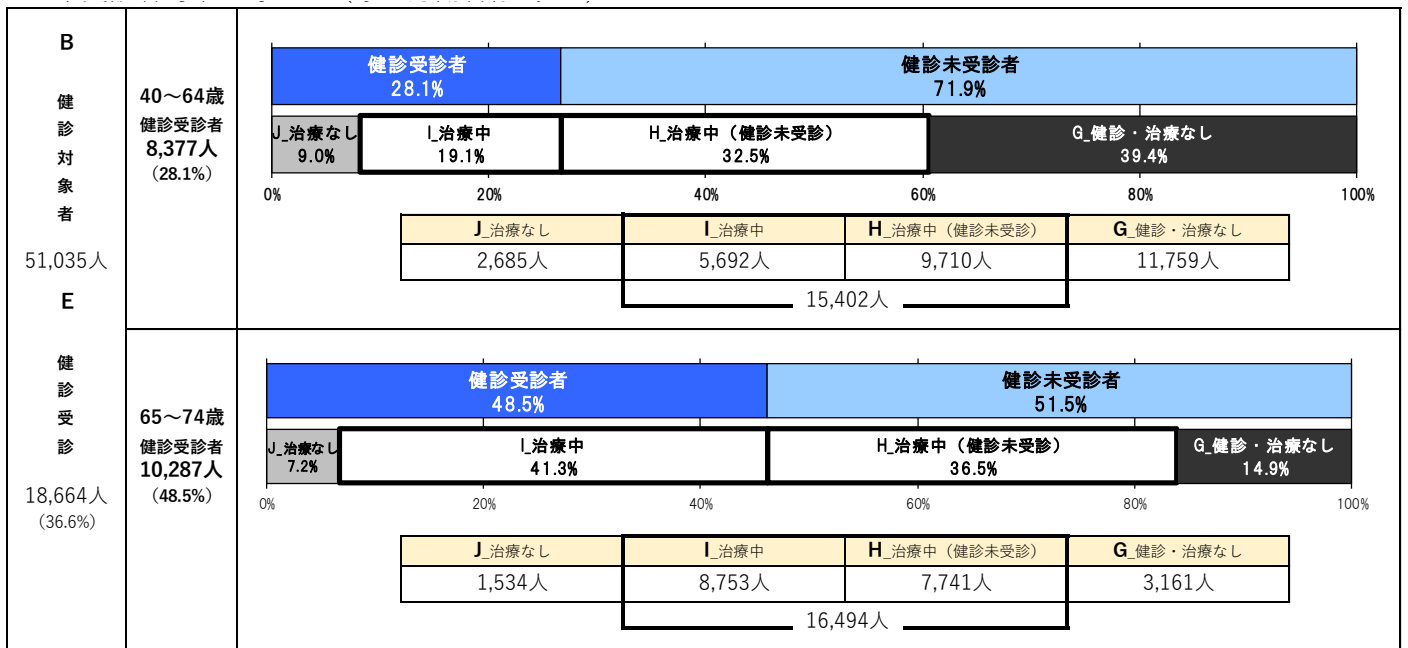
B

健診対象者

51,035人

E

健診受診

18,664人
（36.6%）

40～64歳
健診受診者
8,377人
（28.1%）

健診受診者
28.1%

健診未受診者
71.9%

J_治療なし
9.0%

I_治療中
19.1%

H_治療中（健診未受診）
32.5%

G_健診・治療なし
39.4%

0% 20% 40% 60% 80% 100%

| J_治療なし | I_治療中 | H_治療中（健診未受診） | G_健診・治療なし |
|---|---|---|---|
| 2,685人 | 5,692人 | 9,710人 | 11,759人 |

15,402人

65～74歳
健診受診者
10,287人
（48.5%）

健診受診者
48.5%

健診未受診者
51.5%

J_治療なし
7.2%

I_治療中
41.3%

H_治療中（健診未受診）
36.5%

G_健診・治療なし
14.9%

0% 20% 40% 60% 80% 100%

| J_治療なし | I_治療中 | H_治療中（健診未受診） | G_健診・治療なし |
|---|---|---|---|
| 1,534人 | 8,753人 | 7,741人 | 3,161人 |

16,494人